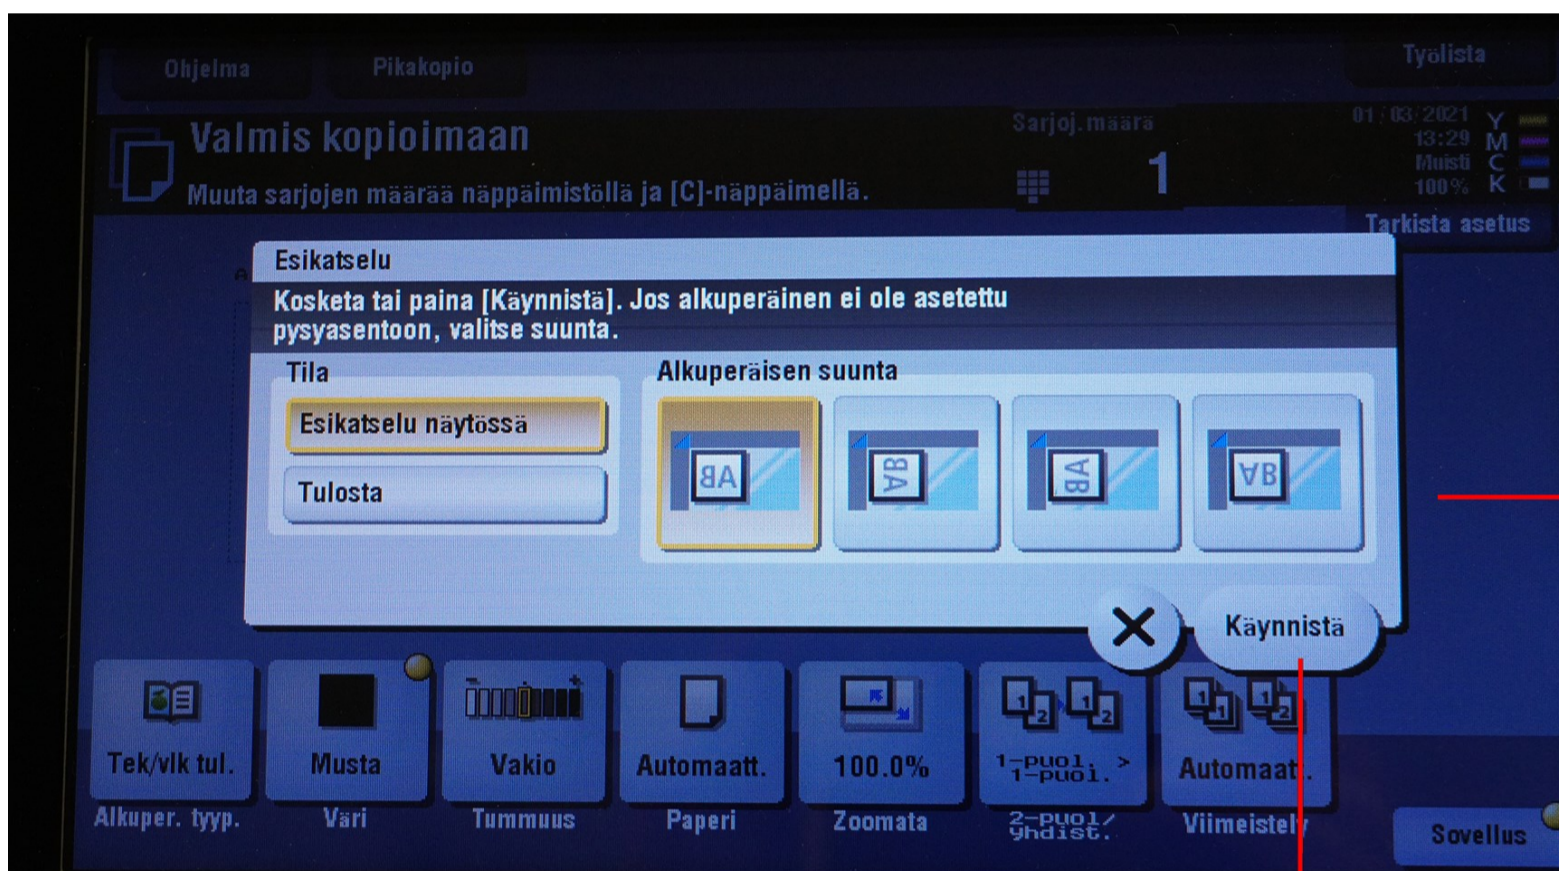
Ohjelma
Pikakopio
Työlista

Valmis kopioimaan
Muuta sarjojen määrää näppäimistöllä ja [C]-näppäimellä.

Sarjoj.määrä
1

01/03/2021
13:29
Muisti
100%
Y
M
C
K

Tarkista asetus

Esikatselu
Kosketa tai paina [Käynnistä]. Jos alkuperäinen ei ole asetettu pysyasentoon, valitse suunta.

Tila
Esikatselu näytössä
Tulosta

Alkuperäisen suunta

✕
Käynnistä

Tek/vlk tul.
Alkuper. tyyp.
Musta
Väri
Vakio
Tummuus
Automaatt.
Paperi
100.0%
Zoomata
1-puol. > 1-puol.
2-puol/yhdist.
Automaat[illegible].
Viimeistel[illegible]
Sovellus